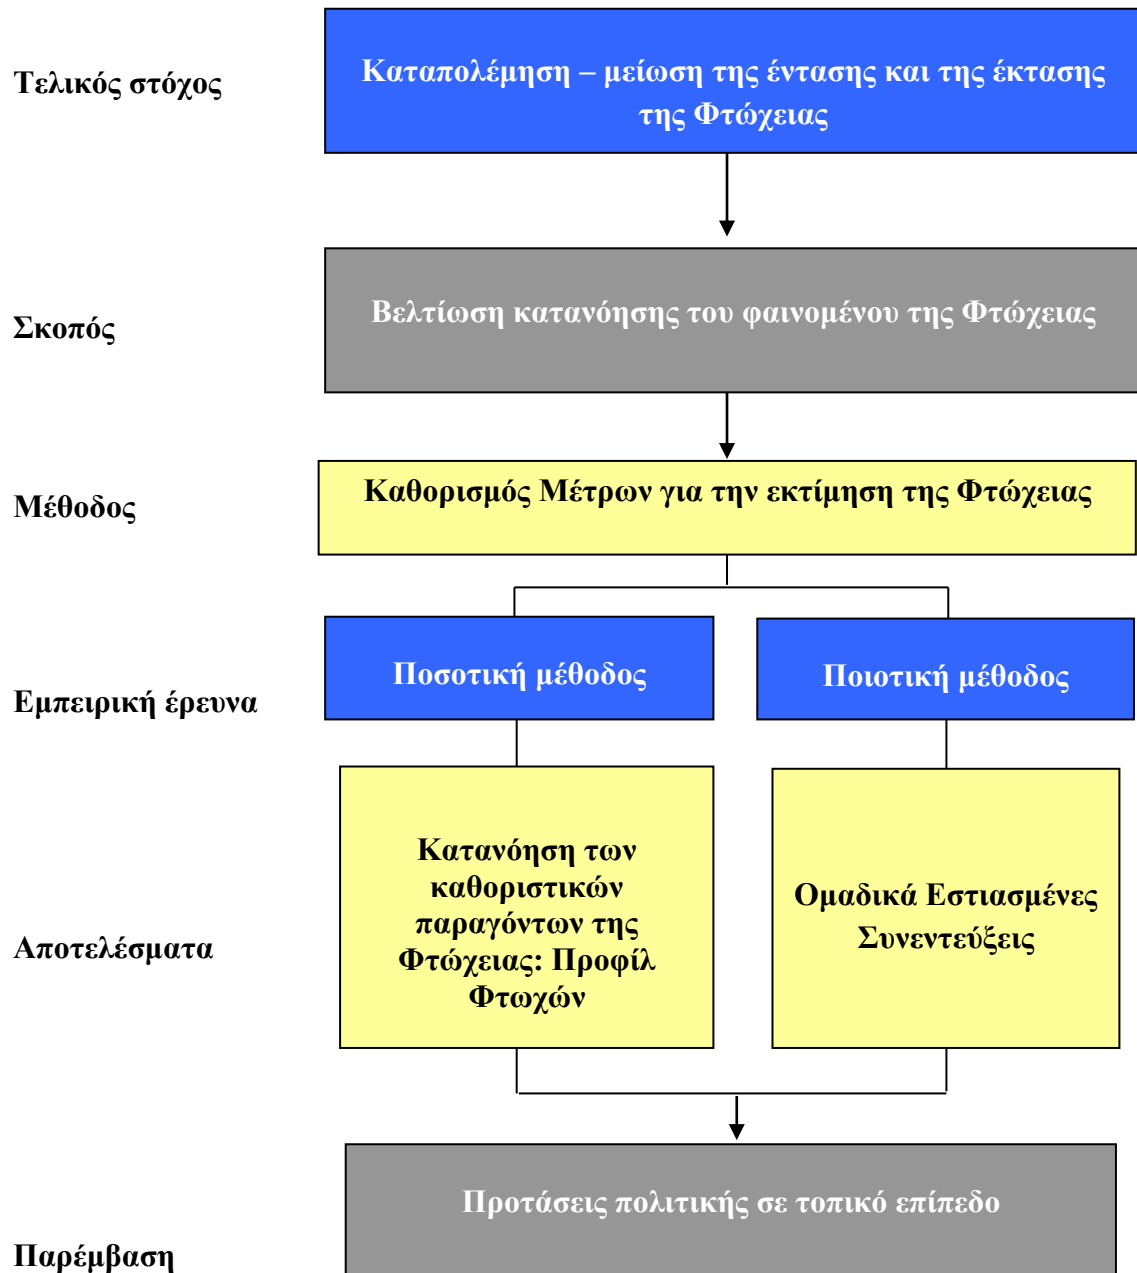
Τελικός στόχος

Καταπολέμηση – μείωση της έντασης και της έκτασης της Φτώχειας

Σκοπός

Βελτίωση κατανόησης του φαινομένου της Φτώχειας

Μέθοδος

Καθορισμός Μέτρων για την εκτίμηση της Φτώχειας

Εμπειρική έρευνα

Ποσοτική μέθοδος

Ποιοτική μέθοδος

Αποτελέσματα

Κατανόηση των καθοριστικών παραγόντων της Φτώχειας: Προφίλ Φτωχών

Ομαδικά Εστιασμένες Συνεντεύξεις

Παρέμβαση

Προτάσεις πολιτικής σε τοπικό επίπεδο